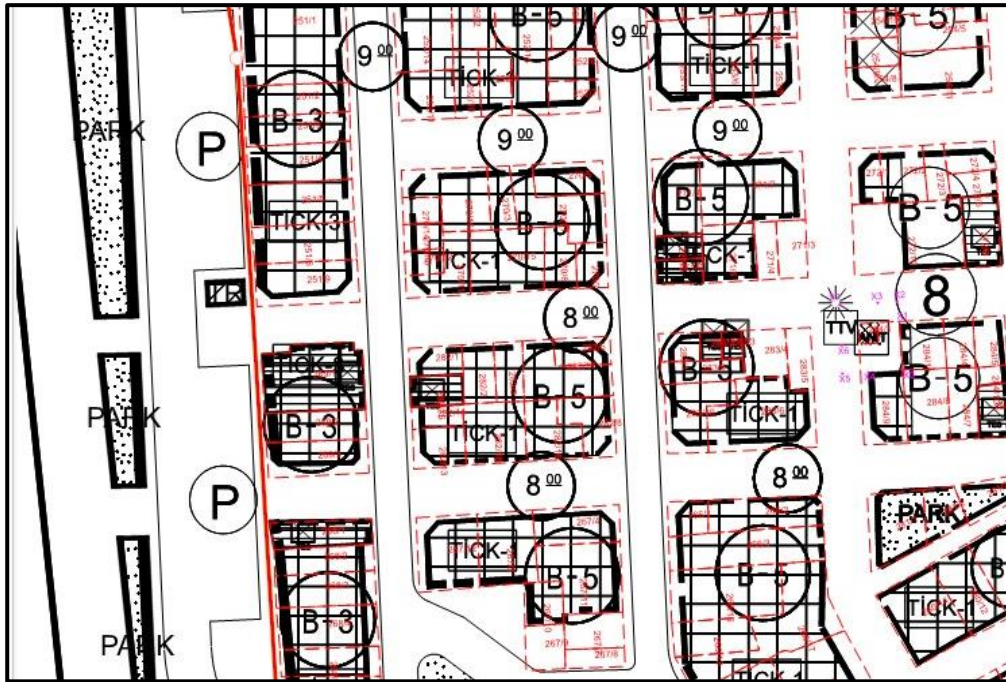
$9^{\underline{00}}$
$9^{\underline{00}}$
B-5
B-5
B-5
TİCK-1
TİCK-1
PARK
P
B-3
$9^{\underline{00}}$
$9^{\underline{00}}$
TİCK-3
B-5
B-5
B-5
TİCK-1
CK-1
TR
8
$8^{\underline{00}}$
TTV
ANT
TİCK-1
PARK
B-3
B-5
B-5
B-5
TİCK-1
TİCK-1
$8^{\underline{00}}$
$8^{\underline{00}}$
P
PARK
TİCK-1
B-5
B-5
PARK
B-3
TİCK-1